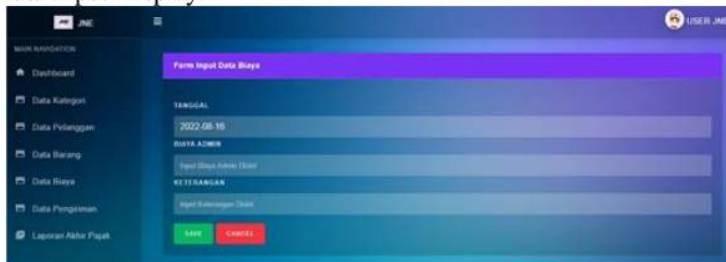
JNE

USER JNE

MAIN NAVIGATION

Dashboard

Data Kategori

Data Pelanggan

Data Barang

Data Biaya

Data Pengiriman

Laporan Akhir Pajak

Form Input Data Biaya

TANGGAL

2022-08-16

BIAYA ADMIN

Input Biaya Admin Disini

KETERANGAN

Input Keterangan Disini

SAVE

CANCEL